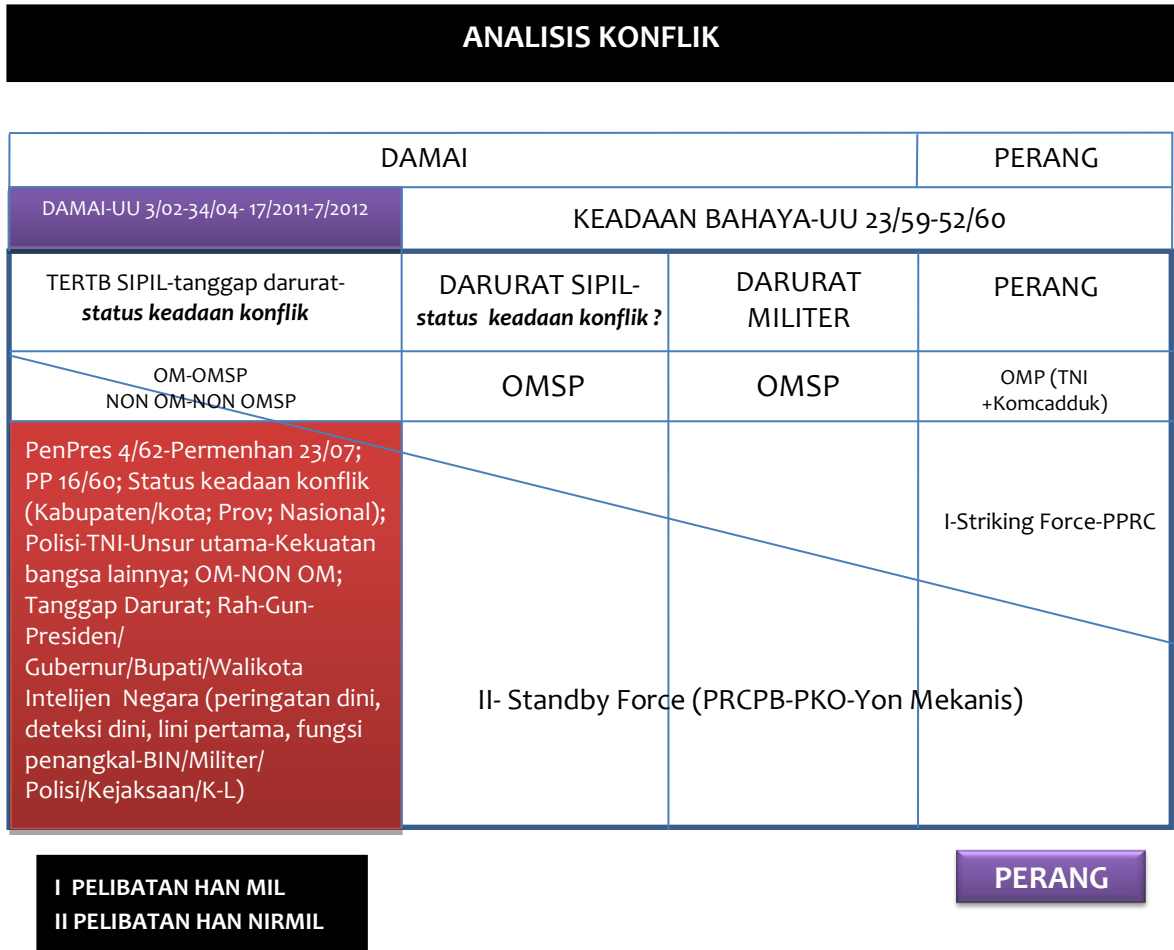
ANALISIS KONFLIK

| DAMAI | | | PERANG |
|---|---|---|---|
| DAMAI-UU 3/02-34/04- 17/2011-7/2012 | KEADAAN BAHAYA-UU 23/59-52/60 | | |
| TERTB SIPIL-tanggap darurat-*status keadaan konflik* | DARURAT SIPIL-*status keadaan konflik ?* | DARURAT MILITER | PERANG |
| OM-OMSP NON OM-NON OMSP | OMSP | OMSP | OMP (TNI +Komcadduk) |
| PenPres 4/62-Permenhan 23/07; PP 16/60; Status keadaan konflik (Kabupaten/kota; Prov; Nasional); Polisi-TNI-Unsur utama-Kekuatan bangsa lainnya; OM-NON OM; Tanggap Darurat; Rah-Gun-Presiden/ Gubernur/Bupati/Walikota Intelijen Negara (peringatan dini, deteksi dini, lini pertama, fungsi penangkal-BIN/Militer/ Polisi/Kejaksaan/K-L) | II- Standby Force (PRCPB-PKO-Yon Mekanis) | | I-Striking Force-PPRC |

I PELIBATAN HAN MIL
II PELIBATAN HAN NIRMIL

PERANG